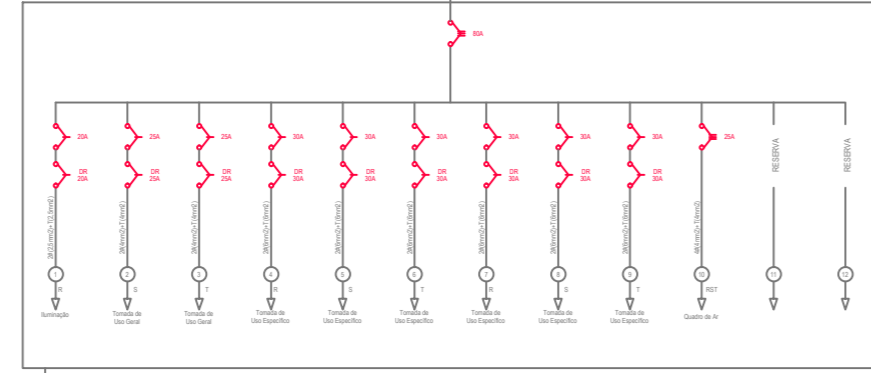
80A

20A
DR 20A
2#(2,5mm²)+T(2,5mm²)
1
R
Iluminação

25A
DR 25A
2#(4mm²)+T(4mm²)
2
S
Tomada de Uso Geral

25A
DR 25A
2#(4mm²)+T(4mm²)
3
T
Tomada de Uso Geral

30A
DR 30A
2#(6mm²)+T(6mm²)
4
R
Tomada de Uso Específico

30A
DR 30A
2#(6mm²)+T(6mm²)
5
S
Tomada de Uso Específico

30A
DR 30A
2#(6mm²)+T(6mm²)
6
T
Tomada de Uso Específico

30A
DR 30A
2#(6mm²)+T(6mm²)
7
R
Tomada de Uso Específico

30A
DR 30A
2#(6mm²)+T(6mm²)
8
S
Tomada de Uso Específico

30A
DR 30A
2#(6mm²)+T(6mm²)
9
T
Tomada de Uso Específico

25A
4#(4mm²)+T(4mm²)
10
RST
Quadro de Ar

RESERVA
11

RESERVA
12